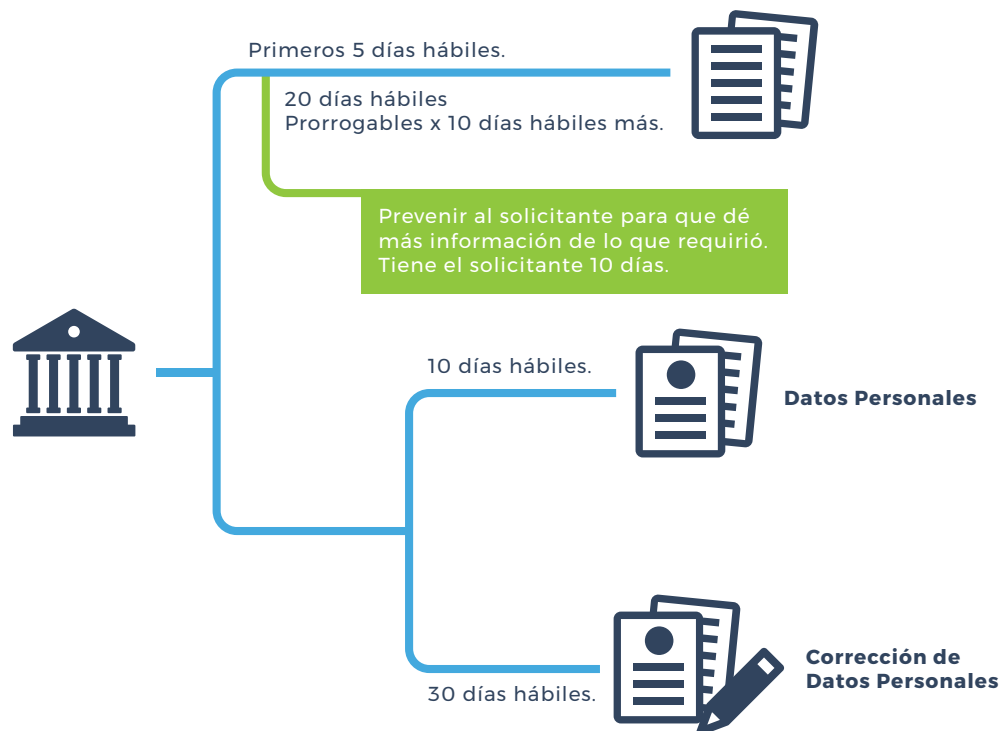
Primeros 5 días hábiles.

20 días hábiles
Prorrogables x 10 días hábiles más.

Prevenir al solicitante para que dé más información de lo que requirió. Tiene el solicitante 10 días.

10 días hábiles.

Datos Personales

Corrección de Datos Personales

30 días hábiles.